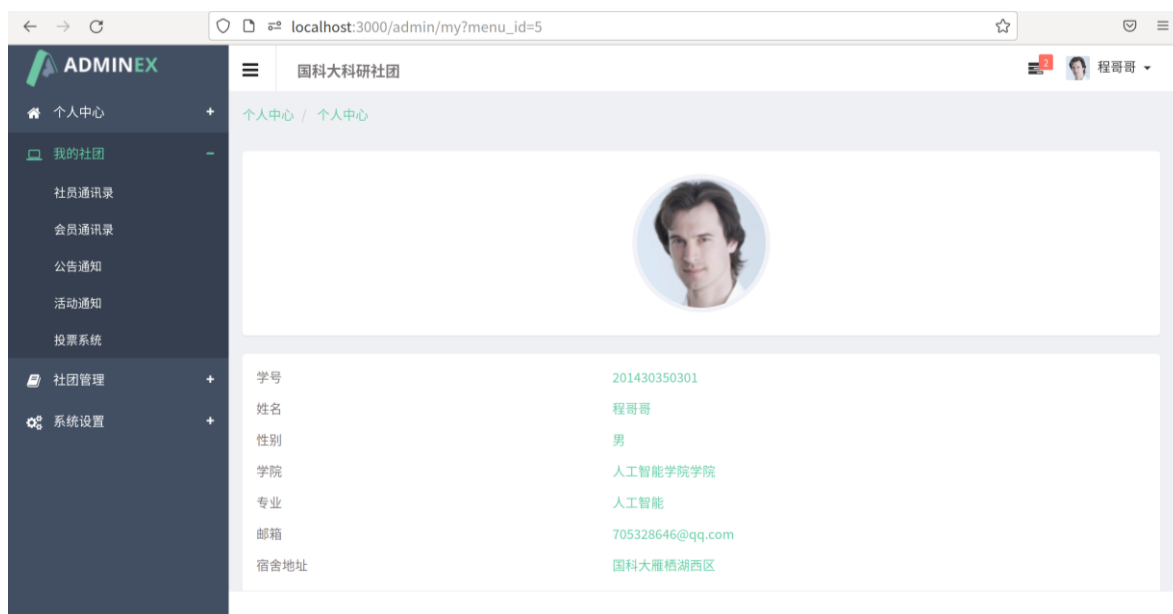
localhost:3000/admin/my?menu_id=5

ADMINEX

国科大科研社团

2

程哥哥

个人中心 +

我的社团 −

社员通讯录

会员通讯录

公告通知

活动通知

投票系统

社团管理 +

系统设置 +

个人中心 / 个人中心

| 学号 | 201430350301 |
|---|---|
| 姓名 | 程哥哥 |
| 性别 | 男 |
| 学院 | 人工智能学院学院 |
| 专业 | 人工智能 |
| 邮箱 | 705328646@qq.com |
| 宿舍地址 | 国科大雁栖湖西区 |